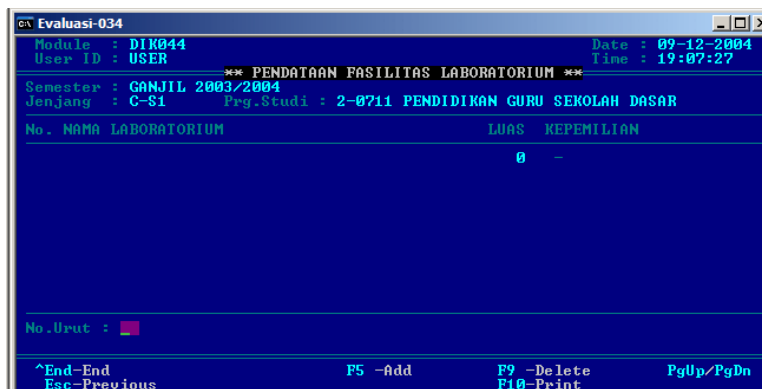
Evaluasi-034

Module : DIK044
User ID : USER

Date : 09-12-2004
Time : 19:07:27

** PENDATAAN FASILITAS LABORATORIUM **

Semester : GANJIL 2003/2004
Jenjang : C-S1 Prg.Studi : 2-0711 PENDIDIKAN GURU SEKOLAH DASAR

No. NAMA LABORATORIUM LUAS KEPEMILIAN

0 -

No.Urut :

^End-End
Esc-Previous

F5 -Add

F9 -Delete
F10-Print

PgUp/PgDn